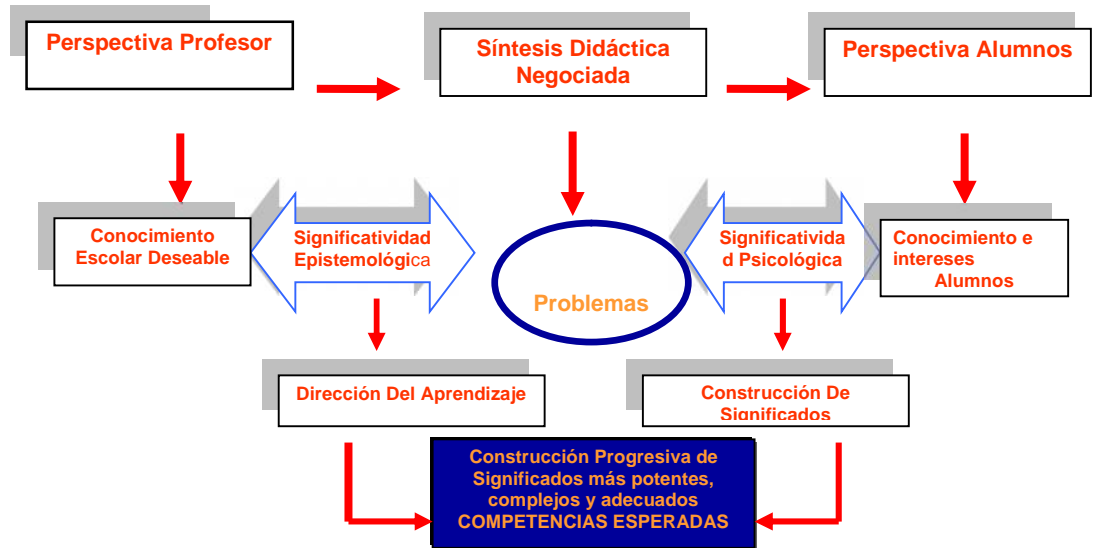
Perspectiva Profesor

Síntesis Didáctica Negociada

Perspectiva Alumnos

Conocimiento Escolar Deseable

Significatividad Epistemológica

Problemas

Significatividad Psicológica

Conocimiento e intereses Alumnos

Dirección Del Aprendizaje

Construcción De Significados

Construcción Progresiva de Significados más potentes, complejos y adecuados COMPETENCIAS ESPERADAS